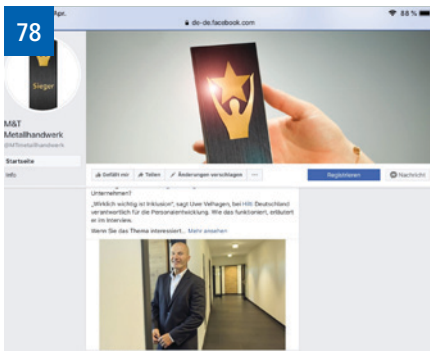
78

Apr.

de-de.facebook.com

88 %

Sieger

M&T Metallhandwerk

@MTmetallhandwerk

Startseite

Info

Gefällt mir

Teilen

Änderungen vorschlagen

...

Registrieren

Nachricht

Unternehmen?

„Wirklich wichtig ist Inklusion", sagt Uwe Velhagen, bei Hilti Deutschland verantwortlich für die Personalentwicklung. Wie das funktioniert, erläutert er im Interview.

Wenn Sie das Thema interessiert... Mehr ansehen